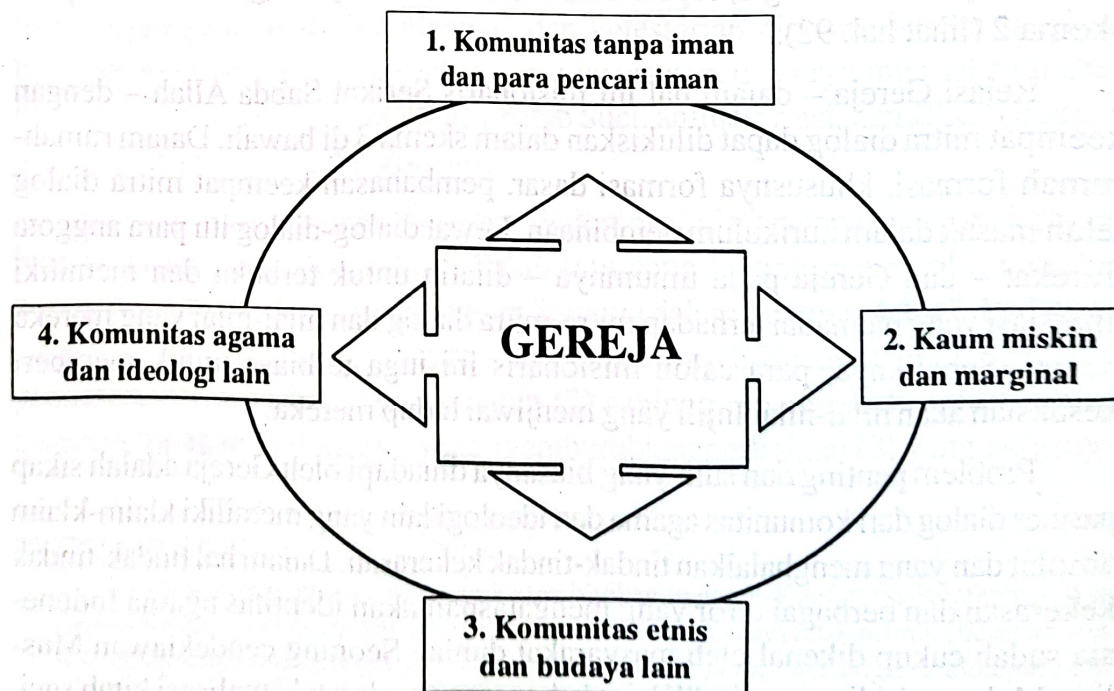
Skema 2 (lihat hal. 92)

1. Komunitas tanpa iman dan para pencari iman

4. Komunitas agama dan ideologi lain

GEREJA

2. Kaum miskin dan marginal

3. Komunitas etnis dan budaya lain

Konsili Gereja – dimana kami menggunakan Serikat Sabda Allah – dengan keempat mitra dialog dapat dilukiskan dalam skema 2 di bawah. Dalam rumah-rumah formasi, khususnya formasi dasar, pembahasan keempat mitra dialog telah masuk dalam kurikulum pembinaan. Lewat dialog-dialog itu para anggota Serikat – dan Gereja pada umumnya – ditantang untuk terbuka dan memiliki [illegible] terhadap keempat mitra dialog dan situasi yang mereka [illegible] para calon misionaris itu juga semakin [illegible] kesadaran akan nilai-nilai tinggi yang menjiwai hidup mereka.

Problem penting dan utama yang biasanya dihadapi oleh Gereja adalah sikap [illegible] dialog dari komunitas agama dan ideologi lain yang memiliki klaim-klaim absolut dan yang menghalalkan tindak-tindak kekerasan. Dalam hal ini kita melihat kekerasan dan berbagai sikap yang mengatasnamakan identitas agama Indonesia sudah cukup dikenal oleh masyarakat dunia. Seorang cendekiawan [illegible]